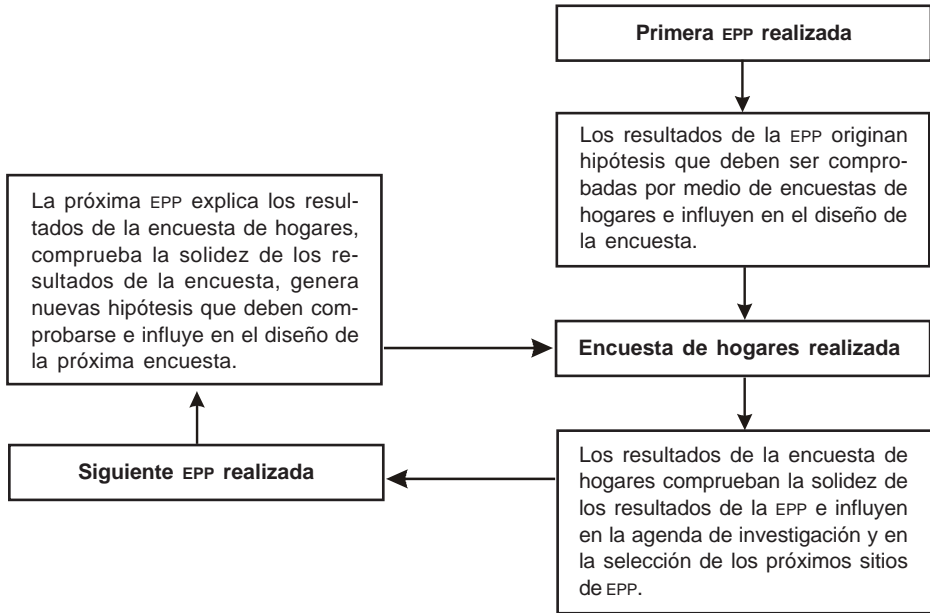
Primera EPP realizada

Los resultados de la EPP originan hipótesis que deben ser comprobadas por medio de encuestas de hogares e influyen en el diseño de la encuesta.

Encuesta de hogares realizada

Los resultados de la encuesta de hogares comprueban la solidez de los resultados de la EPP e influyen en la agenda de investigación y en la selección de los próximos sitios de EPP.

Siguiente EPP realizada

La próxima EPP explica los resultados de la encuesta de hogares, comprueba la solidez de los resultados de la encuesta, genera nuevas hipótesis que deben comprobarse e influye en el diseño de la próxima encuesta.